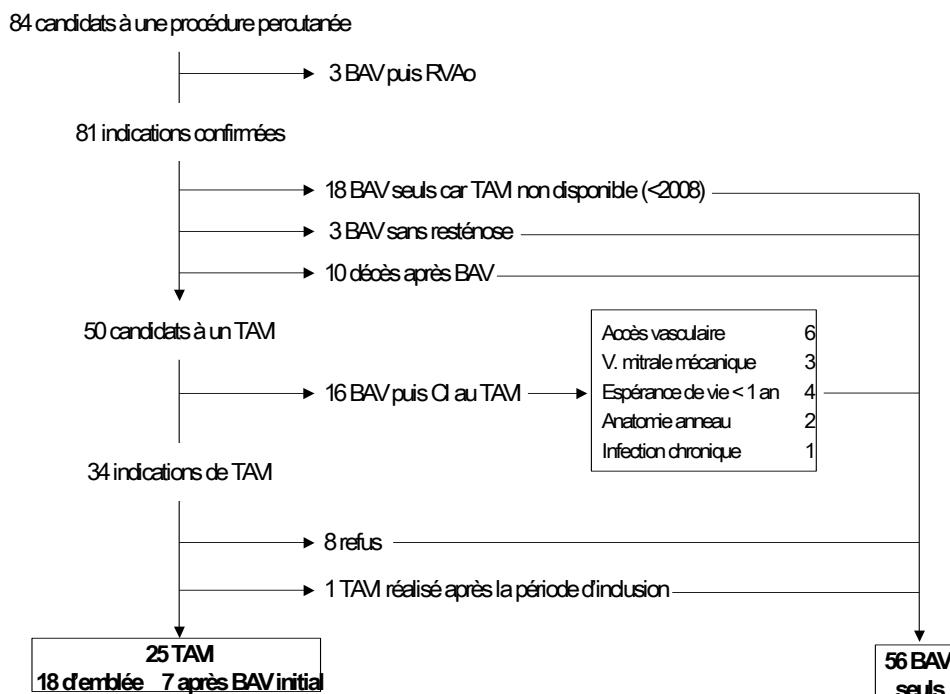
84 candidats à une procédure percutanée

3 BAV puis RVAo

81 indications confirmées

18 BAV seuls car TAVI non disponible (<2008)

3 BAV sans resténose

10 décès après BAV

50 candidats à un TAVI

16 BAV puis CI au TAVI

| | |
|---|---|
| Accès vasculaire | 6 |
| V. mitrale mécanique | 3 |
| Espérance de vie < 1 an | 4 |
| Anatomie anneau | 2 |
| Infection chronique | 1 |

34 indications de TAVI

8 refus

1 TAVI réalisé après la période d'inclusion

25 TAVI
18 d'emblée 7 après BAV initial

56 BAV seuls